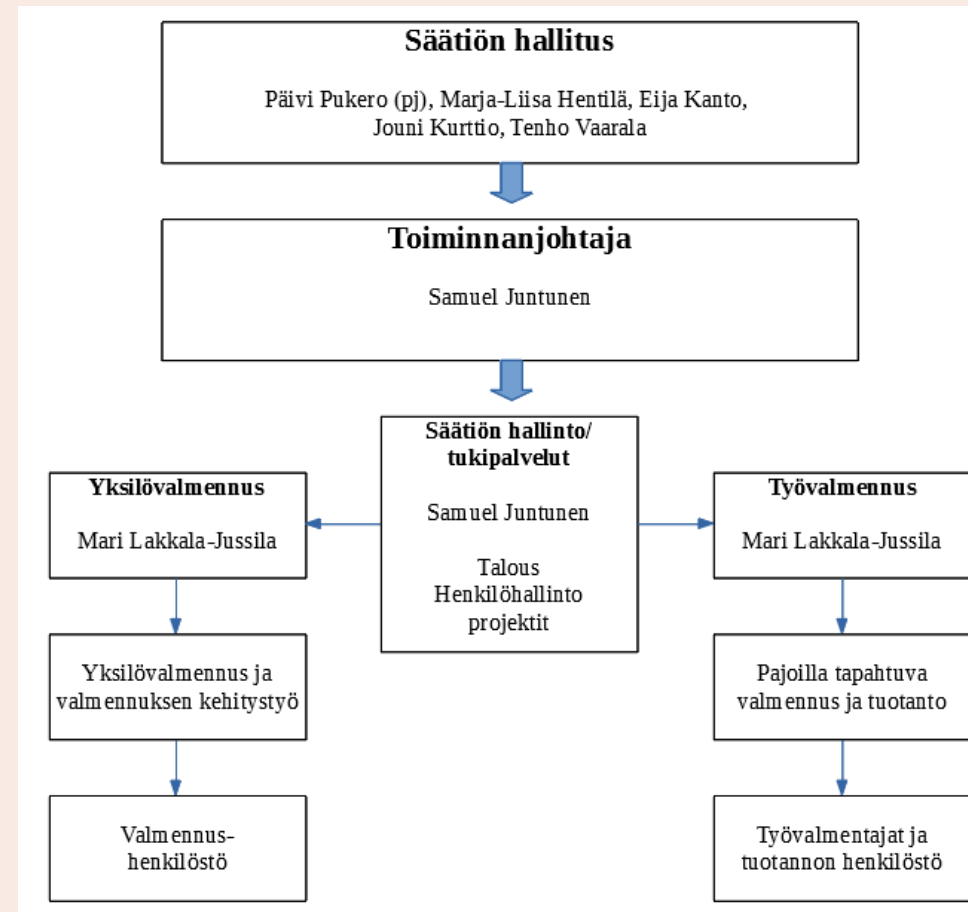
Säätiön hallitus

Päivi Pukero (pj), Marja-Liisa Hentilä, Eija Kanto, Jouni Kurttio, Tenho Vaarala

Toiminnanjohtaja

Samuel Juntunen

Säätiön hallinto/ tukipalvelut

Samuel Juntunen

Talous
Henkilöhallinto
projektit

Yksilövalmennus

Mari Lakkala-Jussila

Yksilövalmennus ja valmennuksen kehitystyö

Valmennus-henkilöstö

Työvalmennus

Mari Lakkala-Jussila

Pajoilla tapahtuva valmennus ja tuotanto

Työvalmentajat ja tuotannon henkilöstö